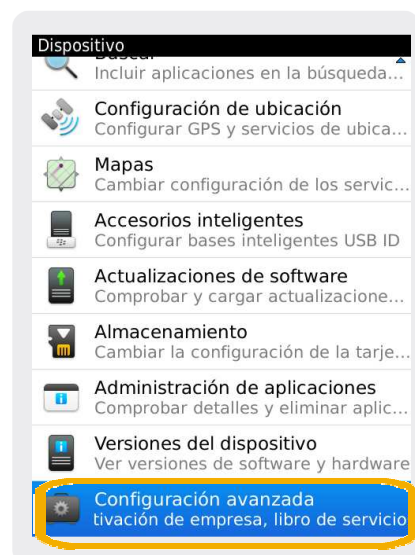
Dispositivo

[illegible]
Incluir aplicaciones en la búsqueda...

Configuración de ubicación
Configurar GPS y servicios de ubica...

Mapas
Cambiar configuración de los servic...

Accesorios inteligentes
Configurar bases inteligentes USB ID

Actualizaciones de software
Comprobar y cargar actualizacione...

Almacenamiento
Cambiar la configuración de la tarje...

Administración de aplicaciones
Comprobar detalles y eliminar aplic...

Versiones del dispositivo
Ver versiones de software y hardware

Configuración avanzada
tivación de empresa, libro de servicio